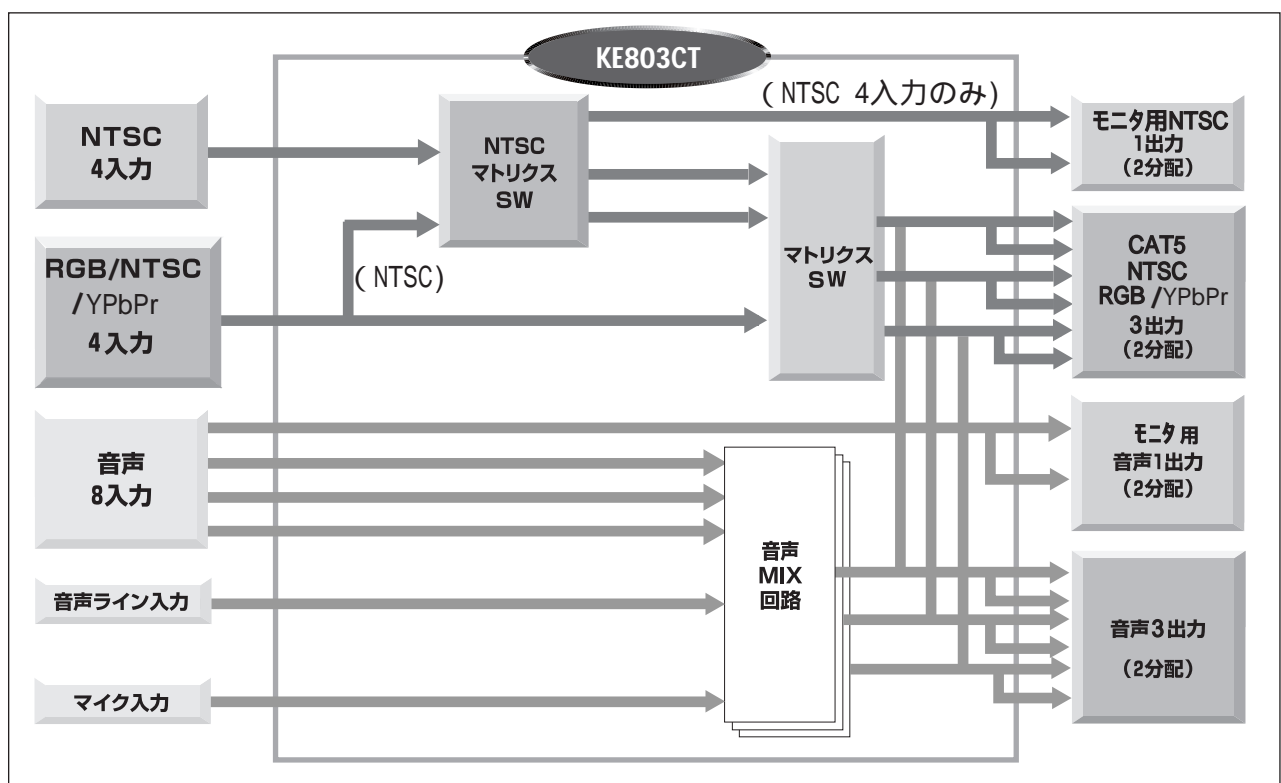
KE803CT

NTSC
4入力

RGB/NTSC
/YPbPr
4入力

音声
8入力

音声ライン入力

マイク入力

(NTSC 4入力のみ)

NTSC
マトリクス
SW

(NTSC)

マトリクス
SW

音声
MIX
回路

モニタ用NTSC
1出力
(2分配)

CAT5
NTSC
RGB/YPbPr
3出力
(2分配)

モニタ用
音声1出力
(2分配)

音声3出力
(2分配)